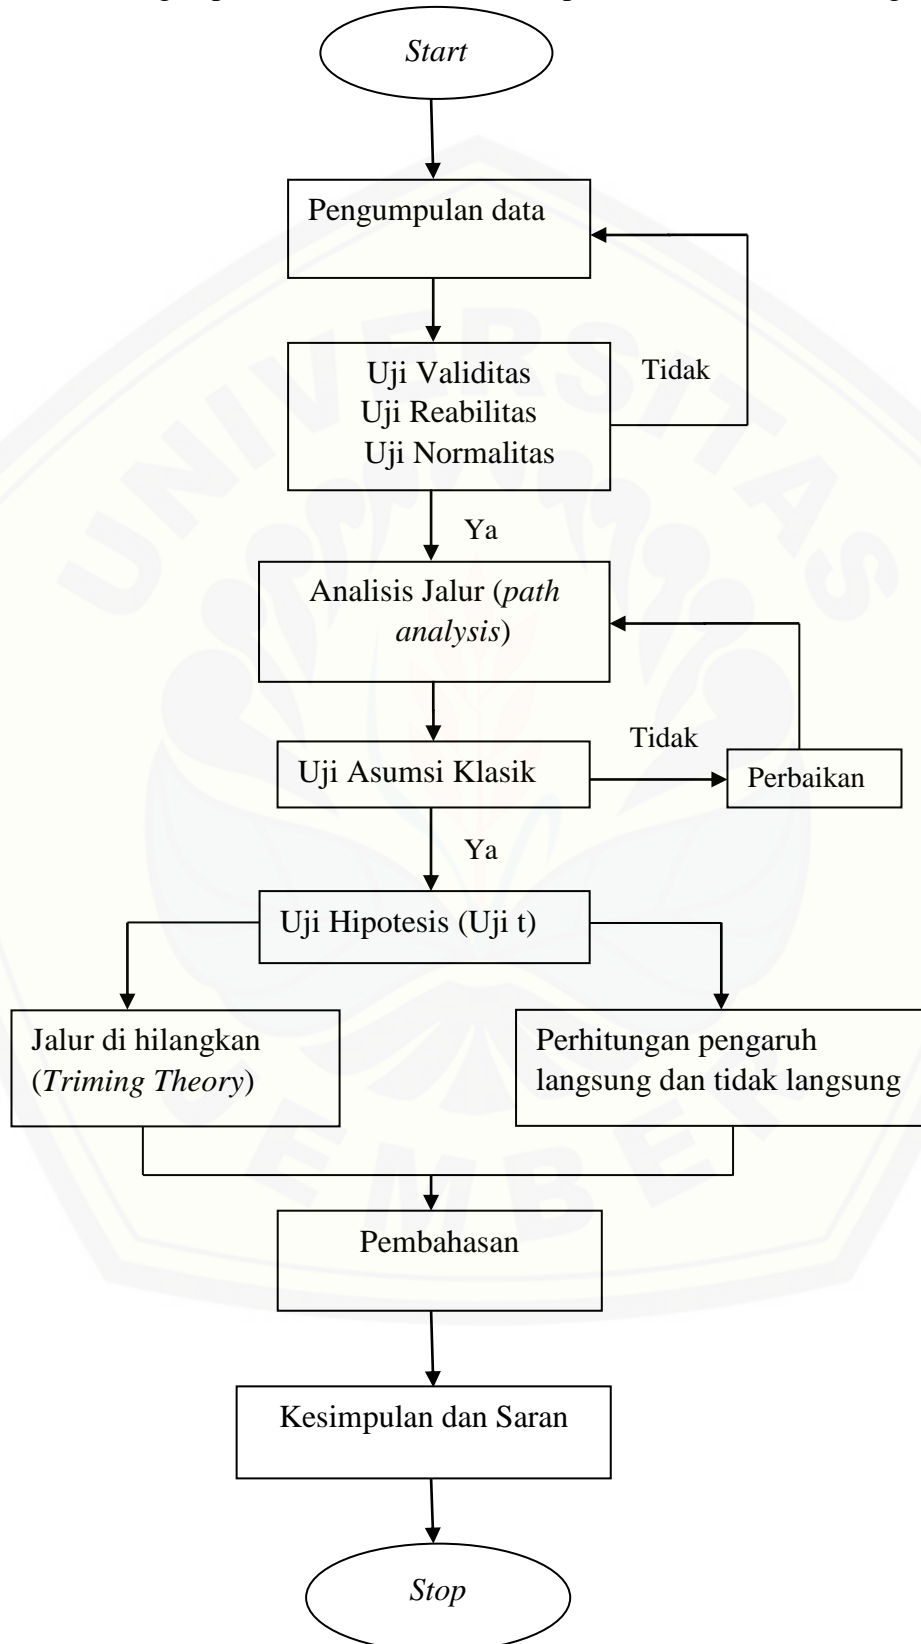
Start

Pengumpulan data

Uji Validitas
Uji Reabilitas
Uji Normalitas

Tidak

Ya

Analisis Jalur (path analysis)

Uji Asumsi Klasik

Tidak

Perbaikan

Ya

Uji Hipotesis (Uji t)

Jalur di hilangkan (Triming Theory)

Perhitungan pengaruh langsung dan tidak langsung

Pembahasan

Kesimpulan dan Saran

Stop